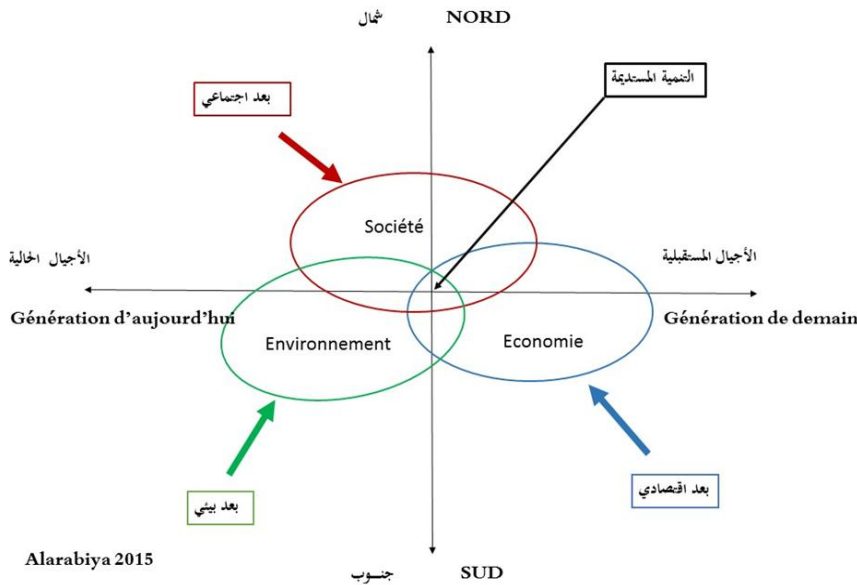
شمال NORD

بعد اجتماعي

التنمية المستديمة

Société

الأجيال الحالية

الأجيال المستقبلية

Génération d'aujourd'hui

Environnement

Economie

Génération de demain

بعد بيئي

بعد اقتصادي

Alarabiya 2015

جنوب SUD